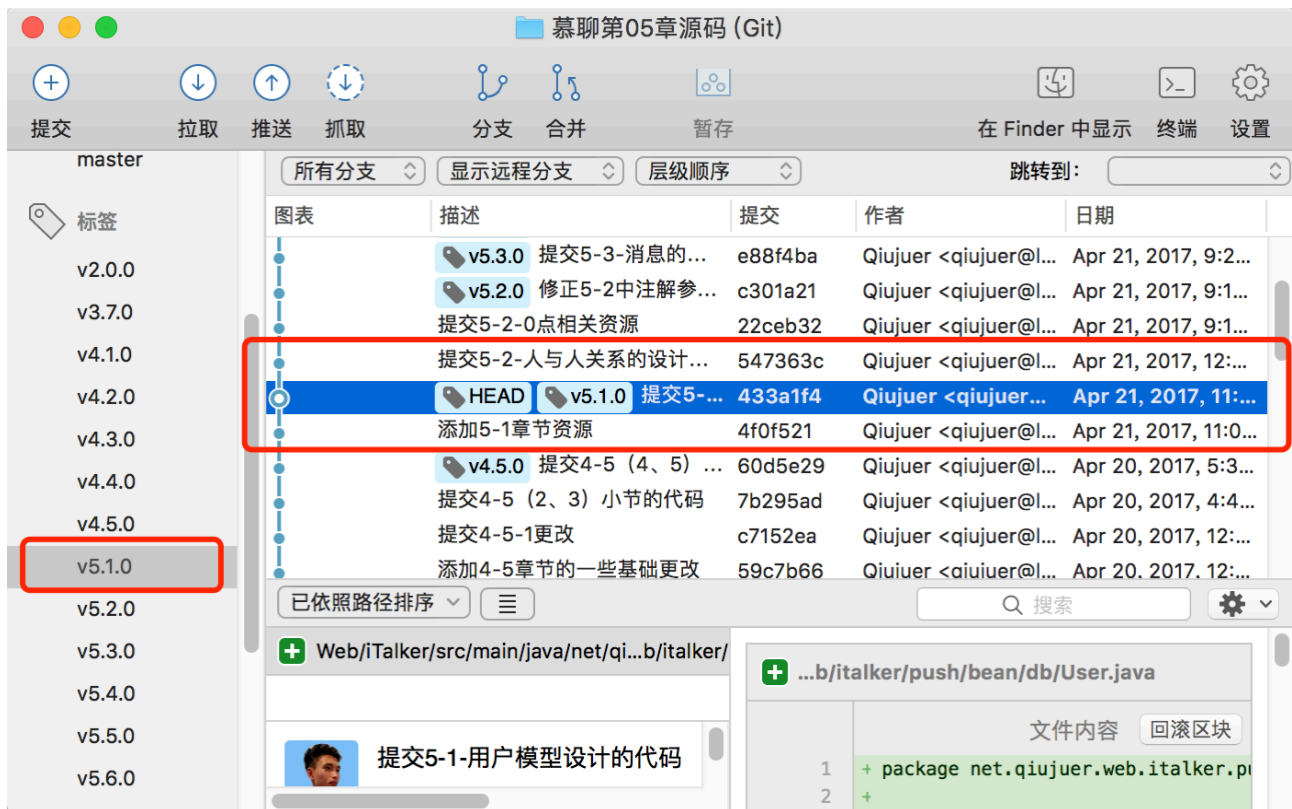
慕聊第05章源码 (Git)

提交 拉取 推送 抓取 分支 合并 暂存 在 Finder 中显示 终端 设置

master

标签

v2.0.0
v3.7.0
v4.1.0
v4.2.0
v4.3.0
v4.4.0
v4.5.0
v5.1.0
v5.2.0
v5.3.0
v5.4.0
v5.5.0
v5.6.0

所有分支 显示远程分支 层级顺序 跳转到:

| 图表 | 描述 | 提交 | 作者 | 日期 |
|---|---|---|---|---|
| | v5.3.0 提交5-3-消息的… | e88f4ba | Qiujuer <qiujuer@l… | Apr 21, 2017, 9:2… |
| | v5.2.0 修正5-2中注解参… | c301a21 | Qiujuer <qiujuer@l… | Apr 21, 2017, 9:1… |
| | 提交5-2-0点相关资源 | 22ceb32 | Qiujuer <qiujuer@l… | Apr 21, 2017, 9:1… |
| | 提交5-2-人与人关系的设计… | 547363c | Qiujuer <qiujuer@l… | Apr 21, 2017, 12:… |
| | HEAD v5.1.0 提交5-… | 433a1f4 | Qiujuer <qiujuer… | Apr 21, 2017, 11:… |
| | 添加5-1章节资源 | 4f0f521 | Qiujuer <qiujuer@l… | Apr 21, 2017, 11:0… |
| | v4.5.0 提交4-5（4、5）… | 60d5e29 | Qiujuer <qiujuer@l… | Apr 20, 2017, 5:3… |
| | 提交4-5（2、3）小节的代码 | 7b295ad | Qiujuer <qiujuer@l… | Apr 20, 2017, 4:4… |
| | 提交4-5-1更改 | c7152ea | Qiujuer <qiujuer@l… | Apr 20, 2017, 12:… |
| | 添加4-5章节的一些基础更改 | 59c7b66 | Qiujuer <qiujuer@l… | Apr 20, 2017, 12:… |

已依照路径排序 搜索

Web/iTalker/src/main/java/net/qi…b/italker/

提交5-1-用户模型设计的代码

…b/italker/push/bean/db/User.java

文件内容 回滚区块

1 + package net.qiujuer.web.italker.pu
2 +